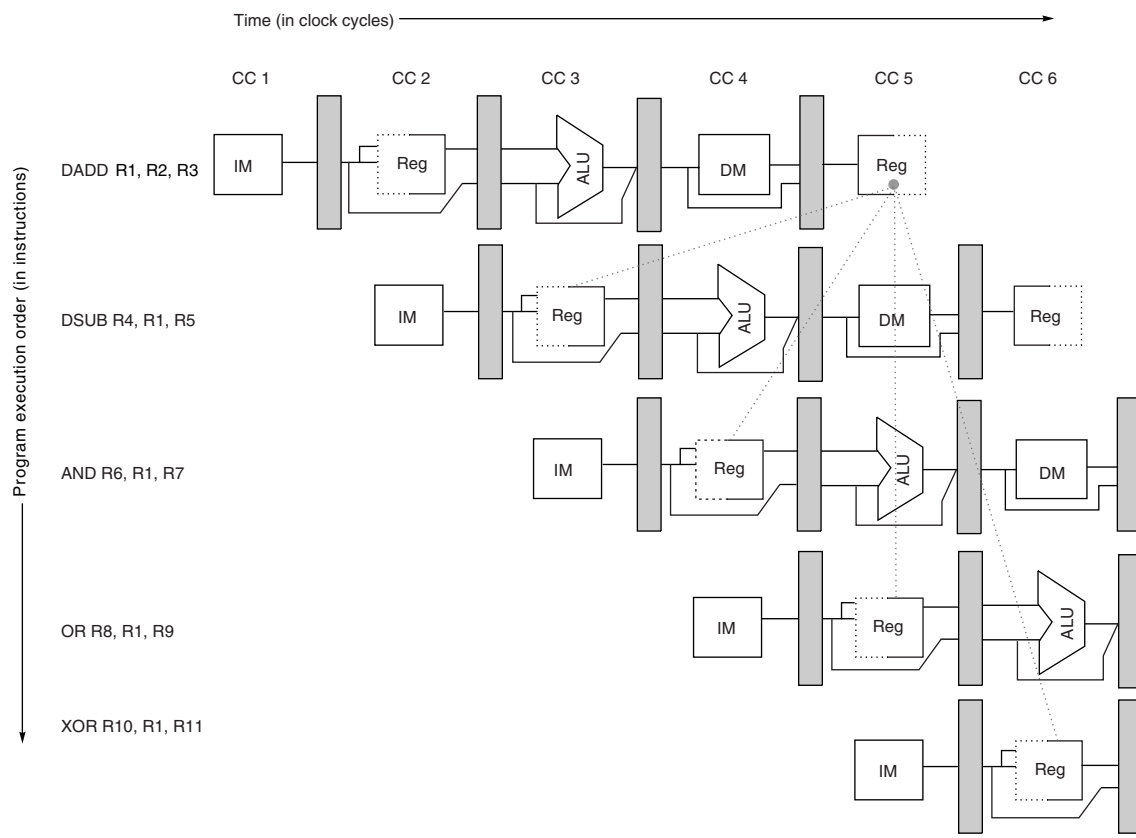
Time (in clock cycles)

CC 1 CC 2 CC 3 CC 4 CC 5 CC 6

Program execution order (in instructions)

DADD R1, R2, R3

IM Reg ALU DM Reg

DSUB R4, R1, R5

IM Reg ALU DM Reg

AND R6, R1, R7

IM Reg ALU DM

OR R8, R1, R9

IM Reg ALU

XOR R10, R1, R11

IM Reg